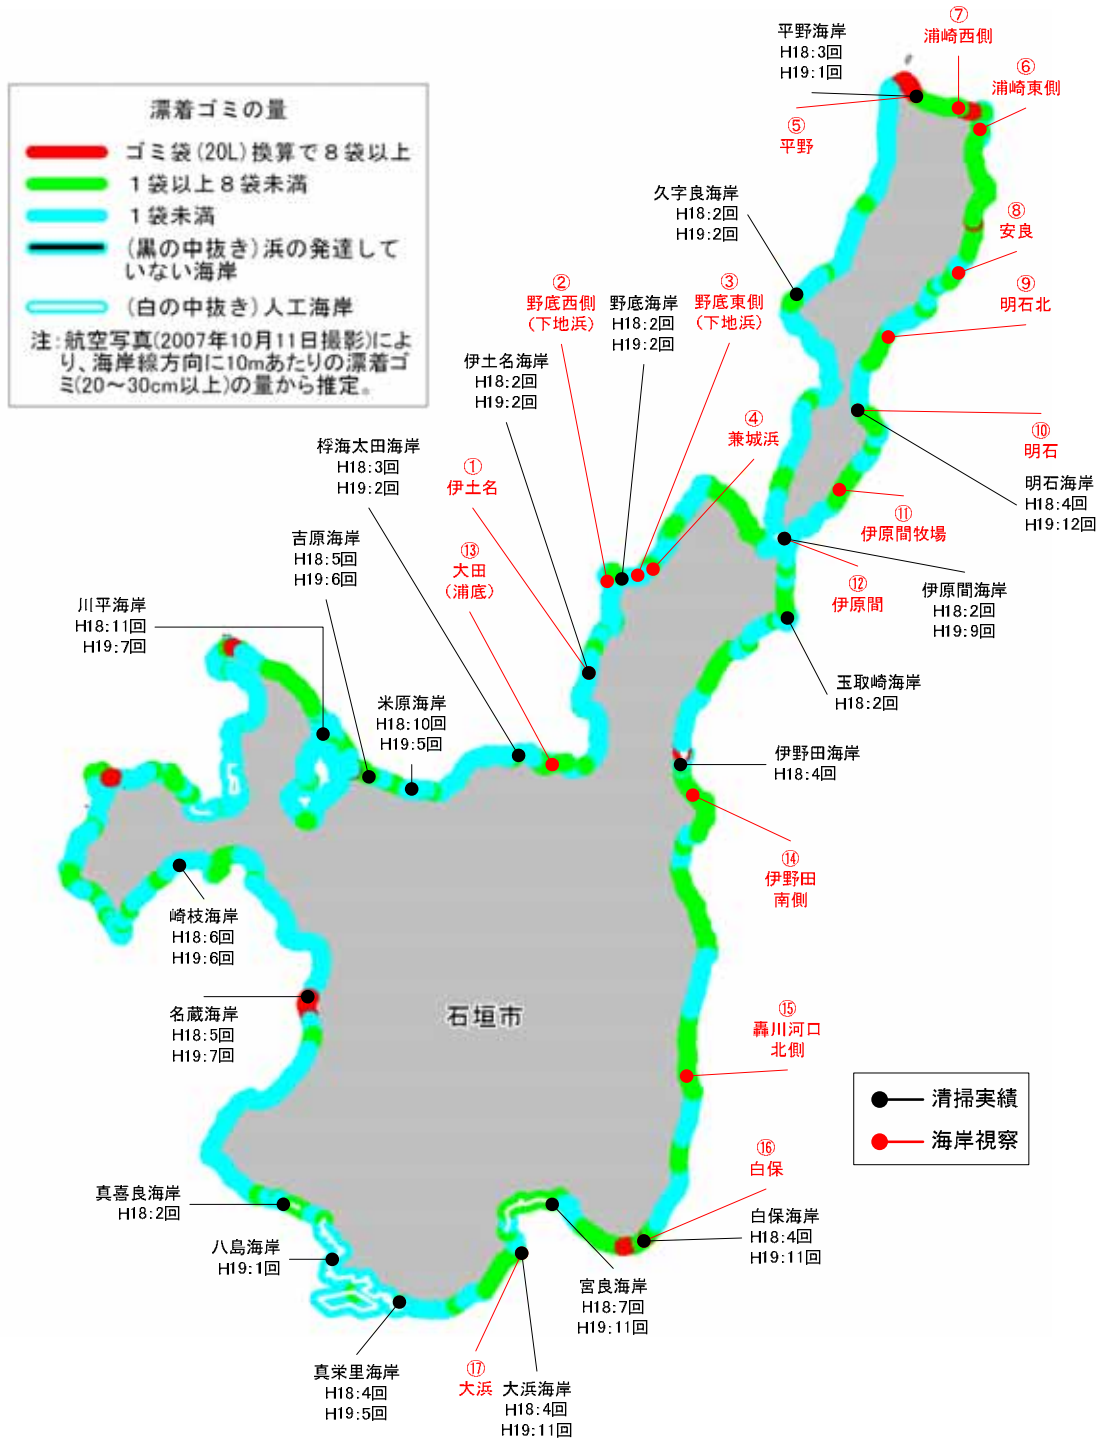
漂着ゴミの量

ゴミ袋(20L)換算で8袋以上

1袋以上8袋未満

1袋未満

(黒の中抜き)浜の発達していない海岸

(白の中抜き)人工海岸

注:航空写真(2007年10月11日撮影)により、海岸線方向に10mあたりの漂着ゴミ(20~30cm以上)の量から推定。

平野海岸
H18:3回
H19:1回

⑦
浦崎西側

⑥
浦崎東側

⑤
平野

久宇良海岸
H18:2回
H19:2回

⑧
安良

⑨
明石北

②
野底西側
(下地浜)

野底海岸
H18:2回
H19:2回

③
野底東側
(下地浜)

伊土名海岸
H18:2回
H19:2回

④
兼城浜

⑩
明石

明石海岸
H18:4回
H19:12回

桴海太田海岸
H18:3回
H19:2回

①
伊土名

⑪
伊原間牧場

吉原海岸
H18:5回
H19:6回

⑬
大田
(浦底)

⑫
伊原間

伊原間海岸
H18:2回
H19:9回

川平海岸
H18:11回
H19:7回

玉取崎海岸
H18:2回

米原海岸
H18:10回
H19:5回

伊野田海岸
H18:4回

⑭
伊野田
南側

崎枝海岸
H18:6回
H19:6回

名蔵海岸
H18:5回
H19:7回

石垣市

⑮
轟川河口
北側

清掃実績

海岸視察

⑯
白保

真喜良海岸
H18:2回

白保海岸
H18:4回
H19:11回

八島海岸
H19:1回

宮良海岸
H18:7回
H19:11回

真栄里海岸
H18:4回
H19:5回

⑰
大浜

大浜海岸
H18:4回
H19:11回